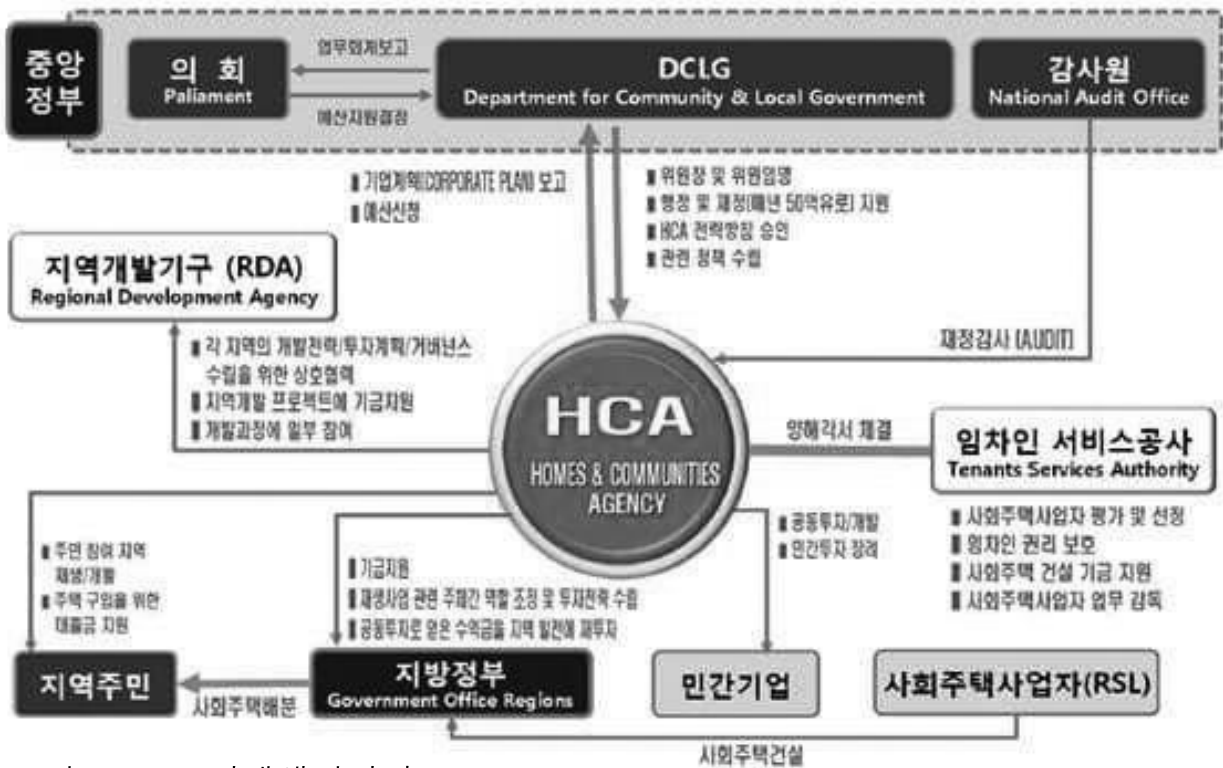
중앙 정부

의 회
Paliament

업무의계보고

예산지원결정

DCLG
Department for Community & Local Government

감사원
National Audit Office

▪ 기업계획(CORPORATE PLAN) 보고
▪ 예산신청

▪ 위원장 및 위원임명
▪ 행정 및 재정(매년 50억유로) 지원
▪ HCA 전략방침 승인
▪ 관련 정책 수립

지역개발기구 (RDA)
Regional Development Agency

▪ 각 지역의 개발전략/투자계획/거버넌스 수립을 위한 상호협력
▪ 지역개발 프로젝트에 기금지원
▪ 개발과정에 일부 참여

재정감사 (AUDIT)

HCA
HOMES & COMMUNITIES AGENCY

양해각서 체결

임차인 서비스공사
Tenants Services Authority

▪ 사회주택사업자 평가 및 선정
▪ 임차인 권리 보호
▪ 사회주택 건설 기금 지원
▪ 사회주택사업자 업무 감독

▪ 주민 참여 지역 재생/개발
▪ 주택 구입을 위한 대출금 지원

▪ 기금지원
▪ 재생사업 관련 주체간 역할 조정 및 투자전략 수립
▪ 공동투자로 얻은 수익금을 지역 발전에 재투자

▪ 공동투자/개발
▪ 민간투자 장려

지역주민

사회주택배분

지방정부
Government Office Regions

민간기업

사회주택사업자(RSL)

사회주택건설